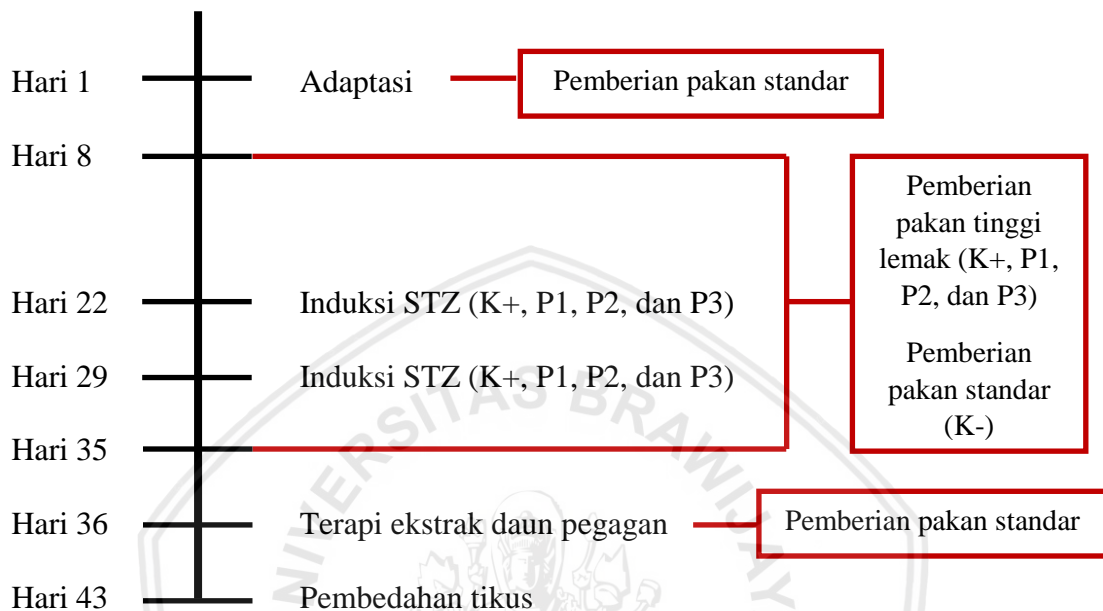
Hari 1 Adaptasi Pemberian pakan standar

Hari 8

Pemberian pakan tinggi lemak (K+, P1, P2, dan P3)

Pemberian pakan standar (K-)

Hari 22 Induksi STZ (K+, P1, P2, dan P3)

Hari 29 Induksi STZ (K+, P1, P2, dan P3)

Hari 35

Hari 36 Terapi ekstrak daun pegagan Pemberian pakan standar

Hari 43 Pembedahan tikus

UNIVERSITAS BRAWIJAYA